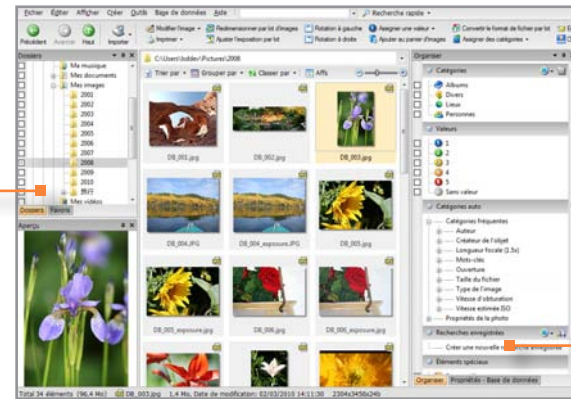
Fichier Éditer Afficher Créer Outils Base de données Aide

Recherche rapide

Précédent Avancer Haut Importer

Modifier l'image Imprimer Redimensionner par lot d'images Ajuster l'exposition par lot Rotation à gauche Rotation à droite Assigner une valeur Ajouter au panier d'images Convertir le format de fichier par lot Assigner des catégories

Dossiers

Ma musique
Mes documents
Mes images
2001
2002
2003
2004
2005
2006
2007
2008
2009
2010
2011
Mes vidéos

Dossiers Favoris

Aperçu

C:\Users\lobler\Pictures\2008

Trier par Grouper par Classer par Affs

DB_001.jpg
DB_002.jpg
DB_003.jpg
DB_004.JPG
DB_004_exposure.JPG
DB_005.jpg
DB_005_exposure.jpg
DB_006.jpg
DB_006_exposure.jpg

Organiser

Catégories
Albums
Divers
Lieux
Personnes

Valeurs
1
2
3
4
5
Sans valeur

Catégories auto
Catégories fréquentes
Auteur
Créateur de l'objet
Longueur focale (1.5x)
Mots-clés
Ouverture
Taille du fichier
Type de l'image
Vitesse d'obturation
Vitesse estimée ISO
Propriétés de la photo

Recherches enregistrées
Créer une nouvelle recherche enregistrée

Éléments spéciaux

Organiser Propriétés - Base de données

Total 34 éléments (96,4 Mo) DB_003.jpg 1,4 Mo, Date de modification: 02/03/2010 14:11:30 2304x3456x24b